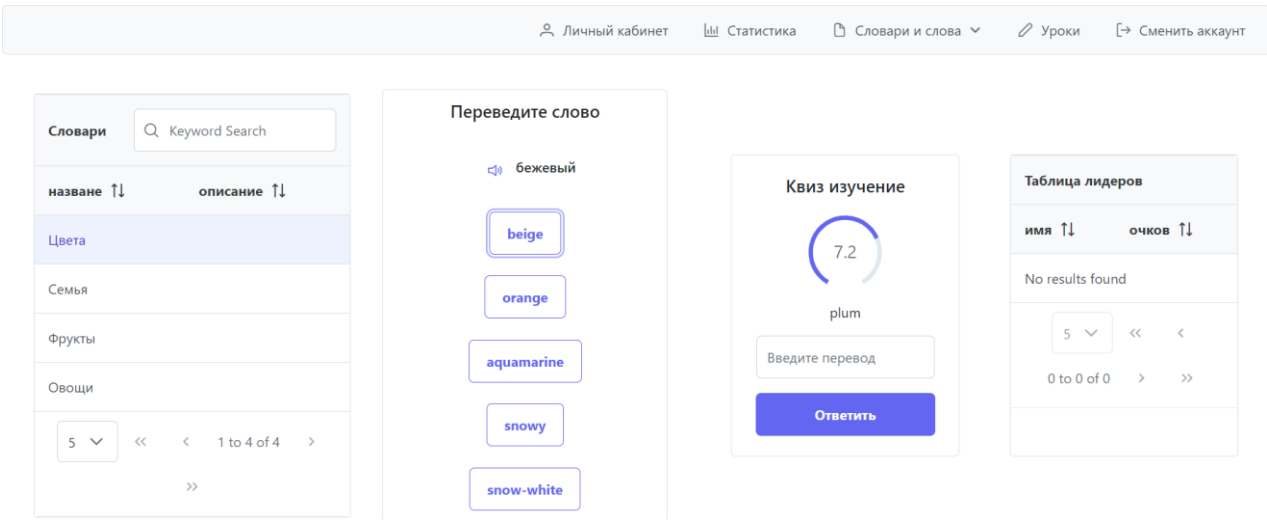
Личный кабинет   Статистика   Словари и слова   Уроки   Сменить аккаунт

Словари   Keyword Search

| назване ⇅ | описание ⇅ |
|---|---|
| Цвета | |
| Семья | |
| Фрукты | |
| Овощи | |

5   «   ‹   1 to 4 of 4   ›   »

Переведите слово

бежевый

beige

orange

aquamarine

snowy

snow-white

Квиз изучение

7.2

plum

Введите перевод

Ответить

Таблица лидеров

| имя ⇅ | очков ⇅ |
|---|---|
| No results found | |

5   «   ‹

0 to 0 of 0   ›   »